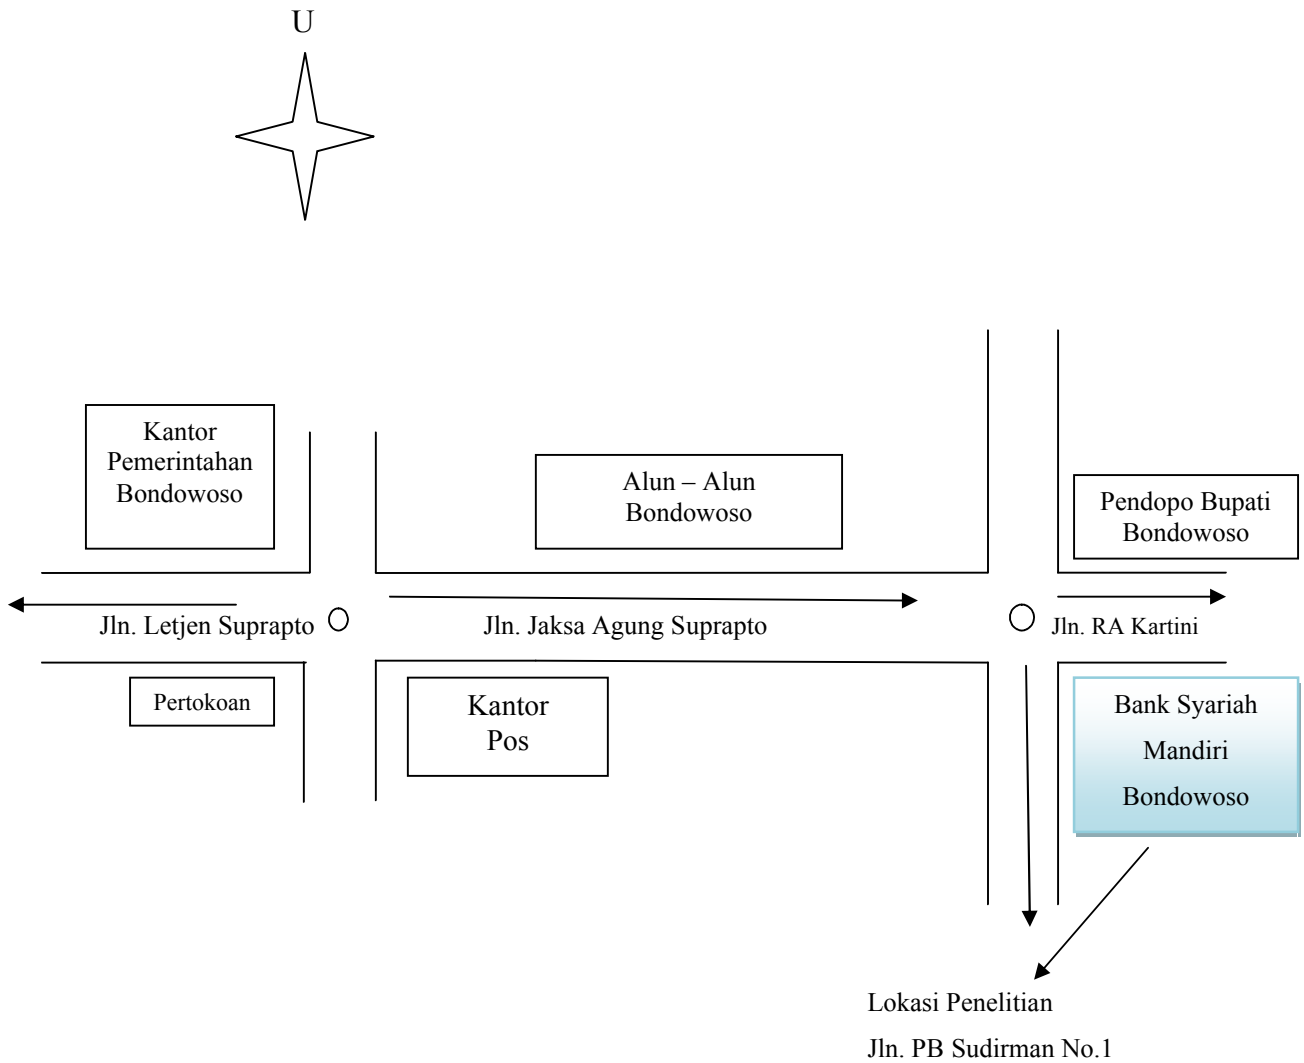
U

Kantor Pemerintahan Bondowoso

Alun – Alun Bondowoso

Pendopo Bupati Bondowoso

Jln. Letjen Suprapto

Jln. Jaksa Agung Suprapto

Jln. RA Kartini

Pertokoan

Kantor Pos

Bank Syariah Mandiri Bondowoso

Lokasi Penelitian

Jln. PB Sudirman No.1